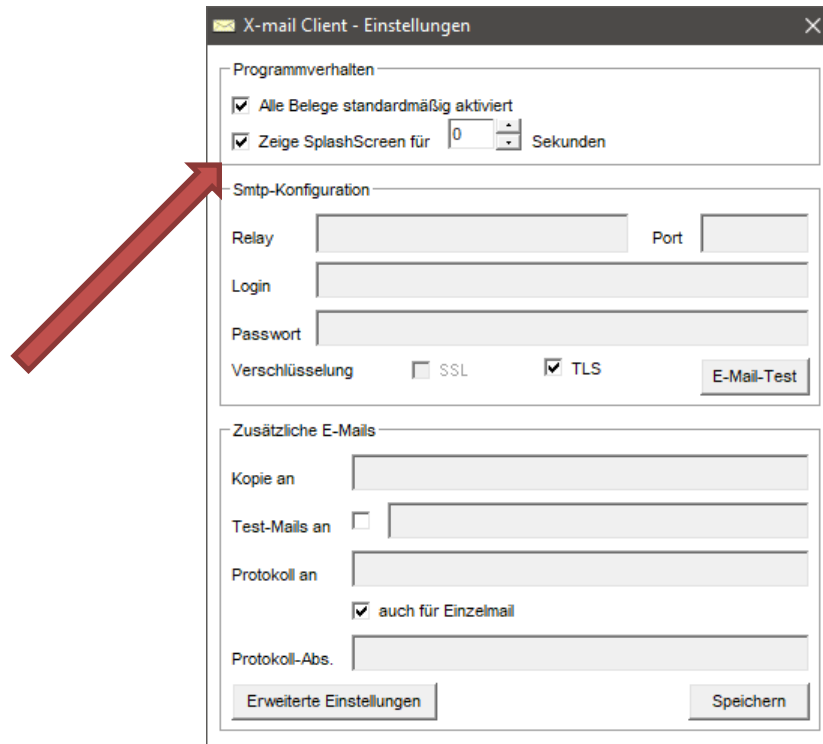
X-mail Client - Einstellungen

Programmverhalten

Alle Belege standardmäßig aktiviert

Zeige SplashScreen für 0 Sekunden

Smtp-Konfiguration

Relay

Port

Login

Passwort

Verschlüsselung SSL TLS

E-Mail-Test

Zusätzliche E-Mails

Kopie an

Test-Mails an

Protokoll an

auch für Einzelmail

Protokoll-Abs.

Erweiterte Einstellungen

Speichern